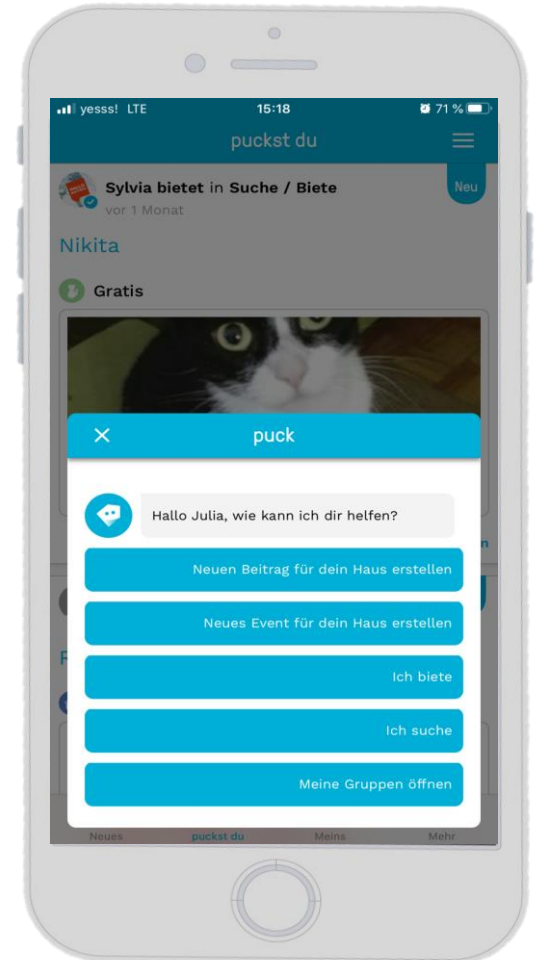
yesss! LTE 15:18 71 %

puckst du

Sylvia bietet in Suche / Biete

vor 1 Monat

Neu

Nikita

Gratis

puck

Hallo Julia, wie kann ich dir helfen?

Neuen Beitrag für dein Haus erstellen

Neues Event für dein Haus erstellen

Ich biete

Ich suche

Meine Gruppen öffnen

Neues puckst du Meins Mehr